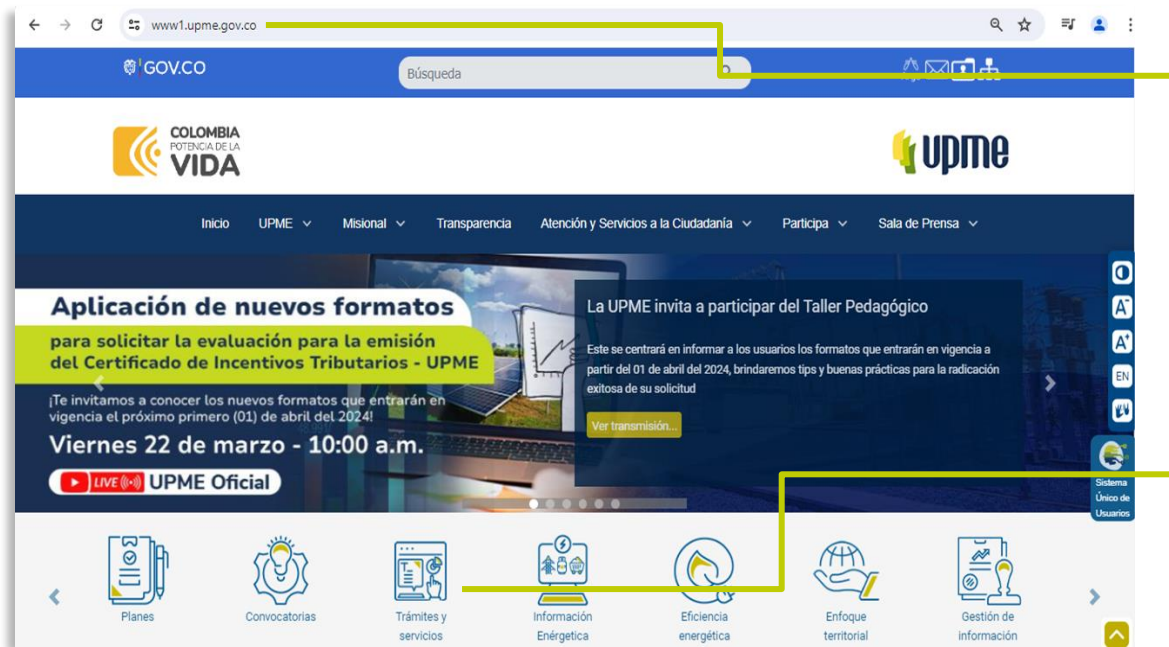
www1.upme.gov.co

GOV.CO

Búsqueda

COLOMBIA POTENCIA DE LA VIDA

upme

Inicio UPME Misional Transparencia Atención y Servicios a la Ciudadanía Participa Sala de Prensa

Aplicación de nuevos formatos

para solicitar la evaluación para la emisión del Certificado de Incentivos Tributarios - UPME

¡Te invitamos a conocer los nuevos formatos que entrarán en vigencia el próximo primero (01) de abril del 2024!

Viernes 22 de marzo - 10:00 a.m.

LIVE UPME Oficial

La UPME invita a participar del Taller Pedagógico

Este se centrará en informar a los usuarios los formatos que entrarán en vigencia a partir del 01 de abril del 2024, brindaremos tips y buenas prácticas para la radicación exitosa de su solicitud

Ver transmisión...

EN

Sistema Único de Usuarios

Planes

Convocatorias

Trámites y servicios

Información Energética

Eficiencia energética

Enfoque territorial

Gestión de información